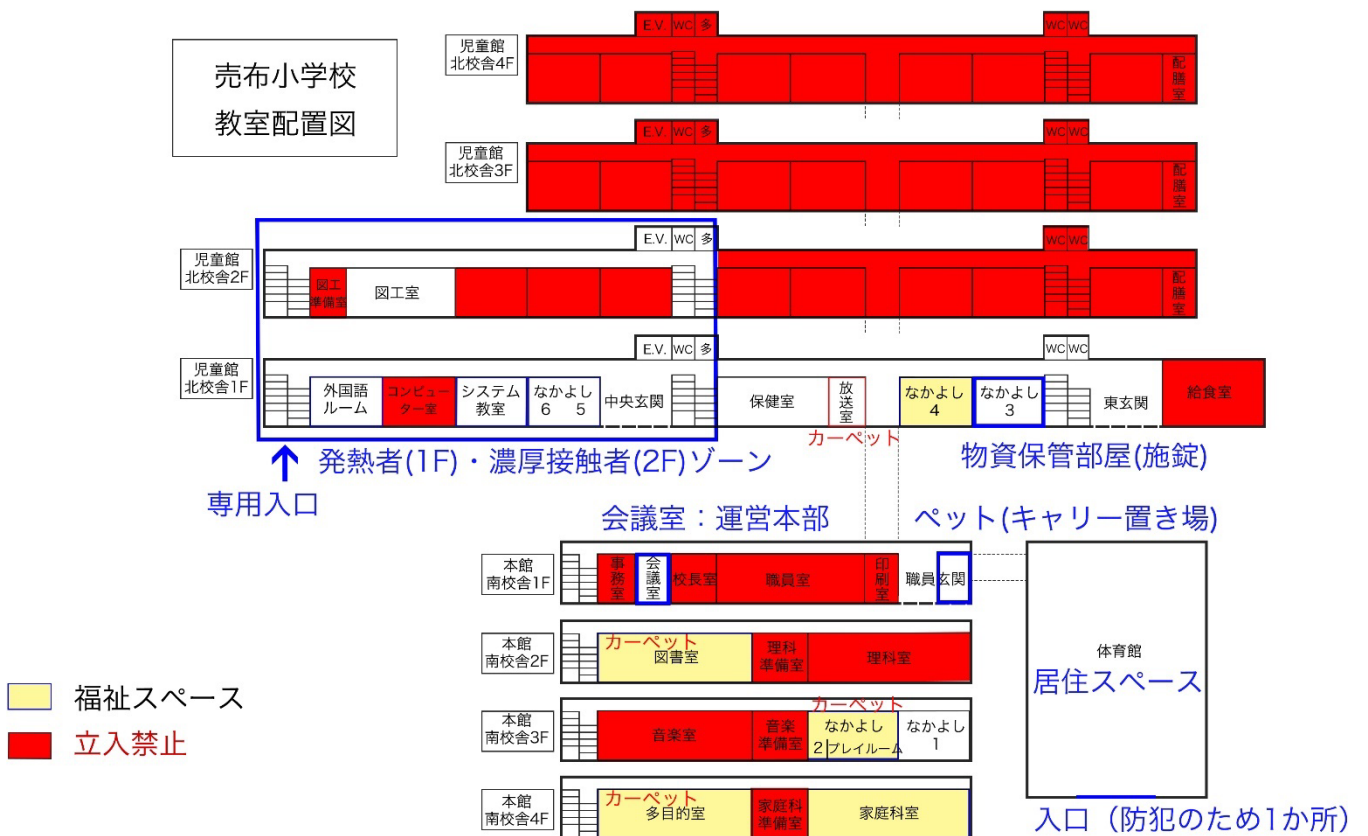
売布小学校
教室配置図

児童館
北校舎4F

E.V. WC 多

WC WC

配膳室

児童館
北校舎3F

E.V. WC 多

WC WC

配膳室

児童館
北校舎2F

E.V. WC 多

WC WC

図工準備室 図工室

配膳室

児童館
北校舎1F

E.V. WC 多

WC WC

外国語ルーム
コンピューター室
システム教室
なかよし 6 5
中央玄関
保健室
放送室
なかよし 4
なかよし 3
東玄関
給食室

カーペット

発熱者(1F)・濃厚接触者(2F)ゾーン

専用入口

物資保管部屋(施錠)

会議室：運営本部

ペット(キャリー置き場)

本館
南校舎1F

事務室
会議室
校長室
職員室
印刷室
職員玄関

体育館
居住スペース

本館
南校舎2F

カーペット
図書室
理科準備室
理科室

福祉スペース
立入禁止

本館
南校舎3F

音楽室
音楽準備室
カーペット
なかよし 2 プレイルーム
なかよし 1

本館
南校舎4F

カーペット
多目的室
家庭科準備室
家庭科室

入口（防犯のため1か所）